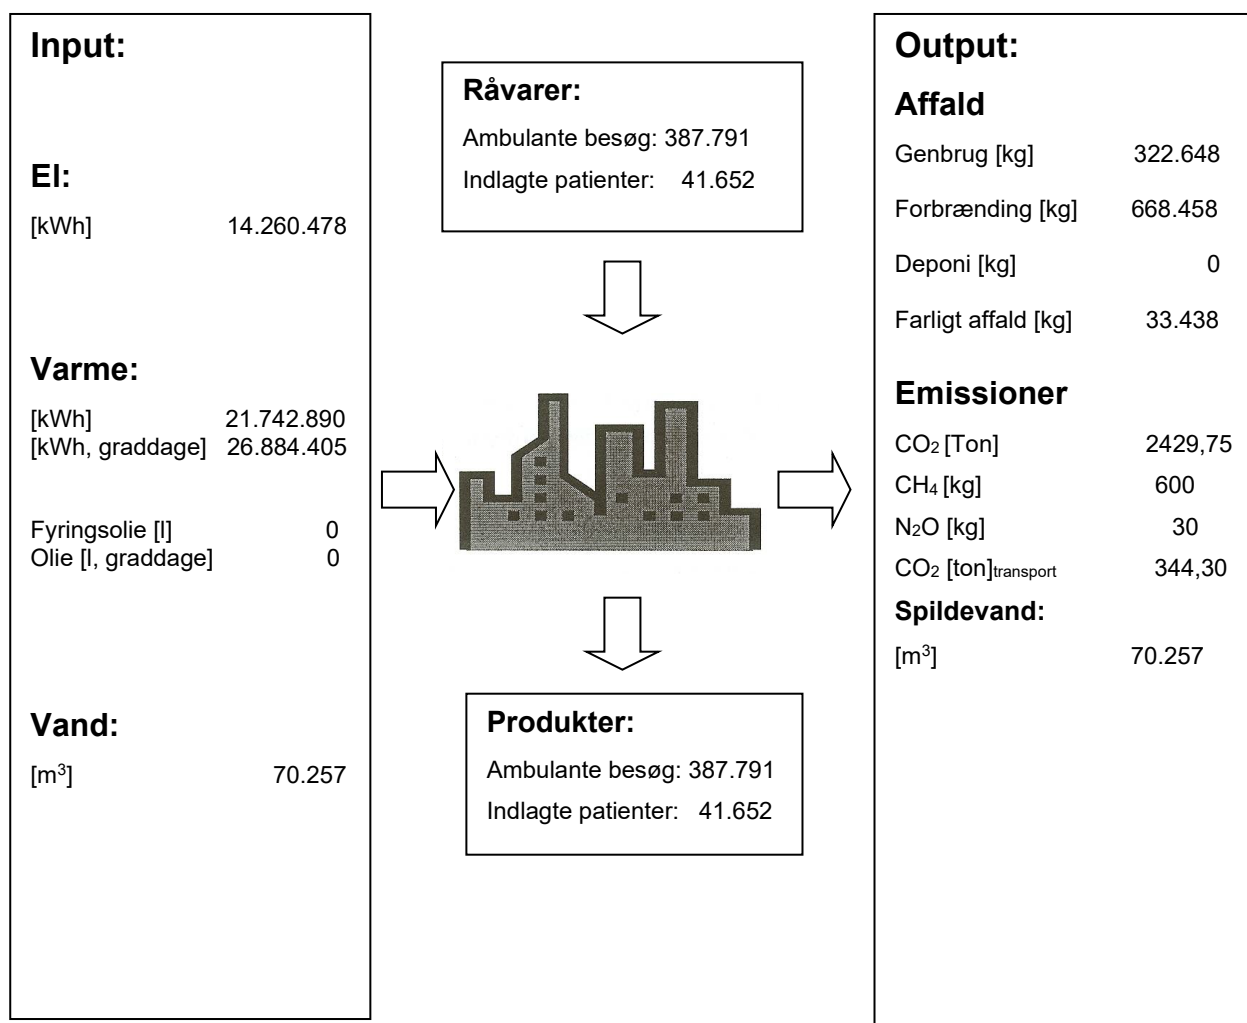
Input:

El:

[kWh] 14.260.478

Varme:

[kWh] 21.742.890
[kWh, graddage] 26.884.405

Fyringsolie [l] 0
Olie [l, graddage] 0

Vand:

[m$^3$] 70.257

Råvarer:

Ambulante besøg: 387.791
Indlagte patienter: 41.652

Produkter:

Ambulante besøg: 387.791
Indlagte patienter: 41.652

Output:

Affald

Genbrug [kg] 322.648

Forbrænding [kg] 668.458

Deponi [kg] 0

Farligt affald [kg] 33.438

Emissioner

$CO_2$ [Ton] 2429,75
$CH_4$ [kg] 600
$N_2O$ [kg] 30
$CO_2$ [ton]$_{transport}$ 344,30

Spildevand:

[m$^3$] 70.257